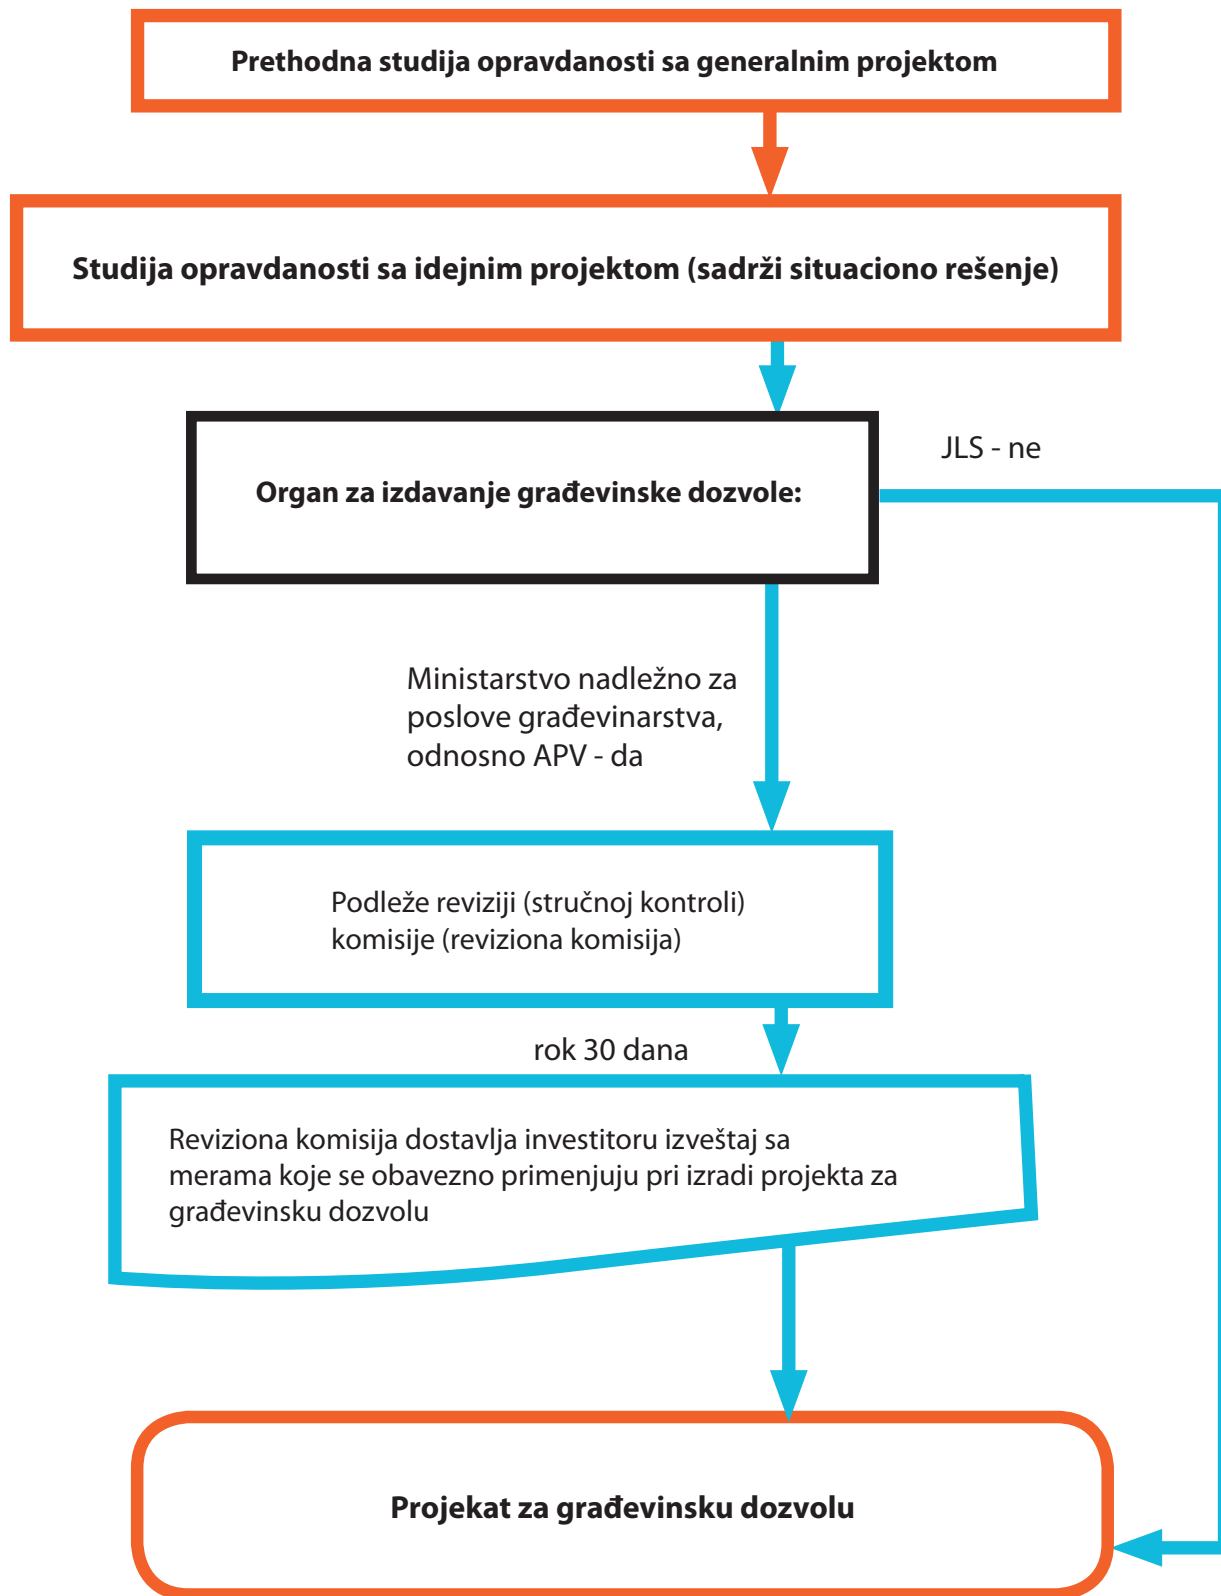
Prethodna studija opravdanosti sa generalnim projektom

Studija opravdanosti sa idejnim projektom (sadrži situaciono rešenje)

Organ za izdavanje građevinske dozvole:

JLS - ne

Ministarstvo nadležno za poslove građevinarstva, odnosno APV - da

Podleže reviziji (stručnoj kontroli) komisije (reviziona komisija)

rok 30 dana

Reviziona komisija dostavlja investitoru izveštaj sa merama koje se obavezno primenjuju pri izradi projekta za građevinsku dozvolu

Projekat za građevinsku dozvolu